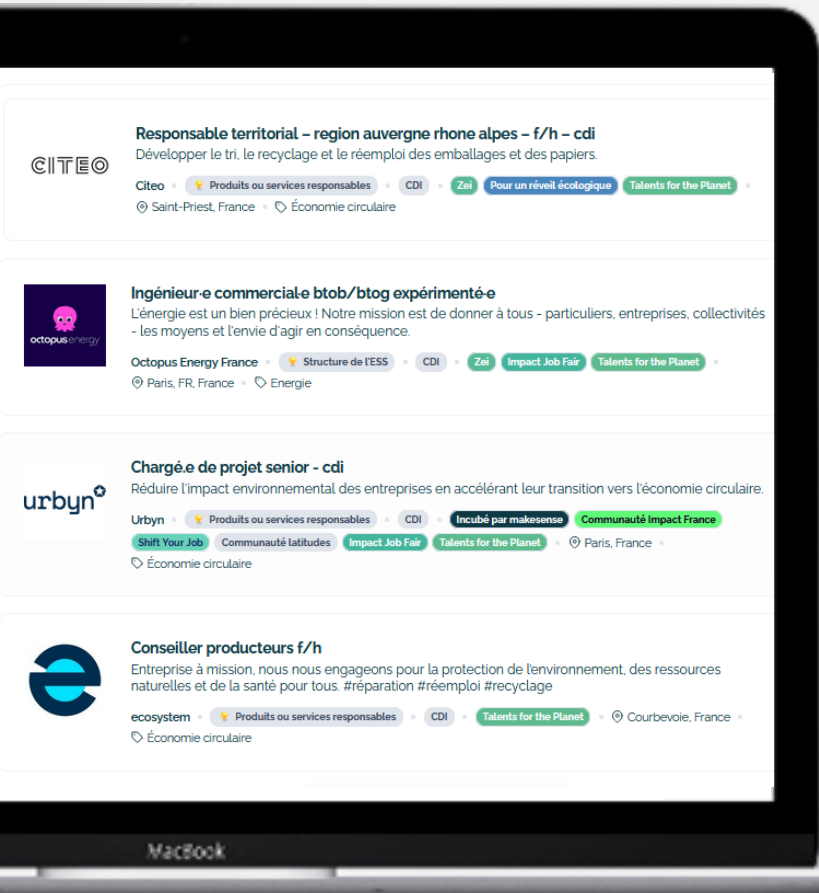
CITEO

Responsable territorial – region auvergne rhone alpes – f/h – cdi

Développer le tri, le recyclage et le réemploi des emballages et des papiers.

Citeo • Produits ou services responsables • CDI • Zei Pour un réveil écologique Talents for the Planet •

Saint-Priest, France • Économie circulaire

octopusenergy

Ingénieur·e commercial·e btob/btog expérimenté·e

L'énergie est un bien précieux ! Notre mission est de donner à tous - particuliers, entreprises, collectivités - les moyens et l'envie d'agir en conséquence.

Octopus Energy France • Structure de l'ESS • CDI • Zei Impact Job Fair Talents for the Planet •

Paris, FR, France • Energie

urbyn

Chargé.e de projet senior - cdi

Réduire l'impact environnemental des entreprises en accélérant leur transition vers l'économie circulaire.

Urbyn • Produits ou services responsables • CDI • Incubé par makesense Communauté Impact France

Shift Your Job Communauté latitudes Impact Job Fair Talents for the Planet • Paris, France •

Économie circulaire

Conseiller producteurs f/h

Entreprise à mission, nous nous engageons pour la protection de l'environnement, des ressources naturelles et de la santé pour tous. #réparation #réemploi #recyclage

ecosystem • Produits ou services responsables • CDI • Talents for the Planet • Courbevoie, France •

Économie circulaire

MacBook